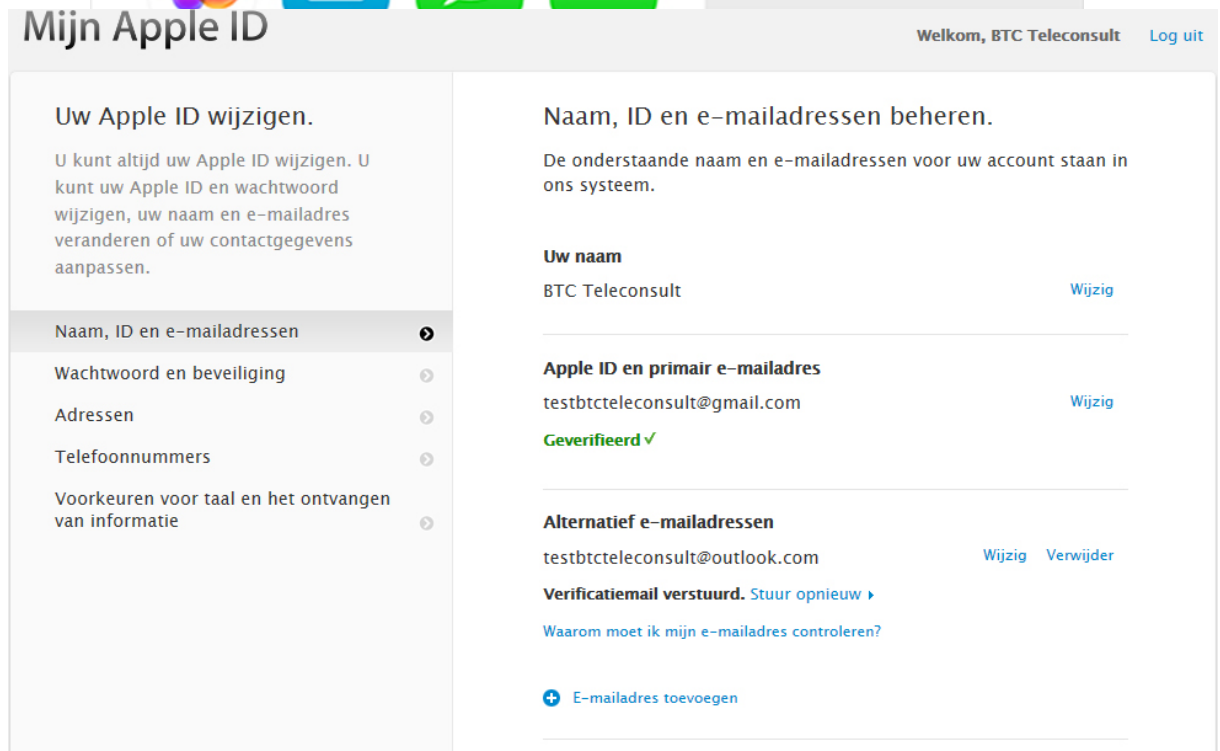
Mijn Apple ID

Welkom, BTC Teleconsult Log uit

Uw Apple ID wijzigen.

U kunt altijd uw Apple ID wijzigen. U kunt uw Apple ID en wachtwoord wijzigen, uw naam en e-mailadres veranderen of uw contactgegevens aanpassen.

Naam, ID en e-mailadressen

Wachtwoord en beveiliging

Adressen

Telefoonnummers

Voorkeuren voor taal en het ontvangen van informatie

Naam, ID en e-mailadressen beheren.

De onderstaande naam en e-mailadressen voor uw account staan in ons systeem.

Uw naam

BTC Teleconsult

Wijzig

Apple ID en primair e-mailadres

testbtcteleconsult@gmail.com

Wijzig

Geverifieerd ✓

Alternatief e-mailadressen

testbtcteleconsult@outlook.com

Wijzig Verwijder

Verificatiemail verstuurd. Stuur opnieuw

Waarom moet ik mijn e-mailadres controleren?

E-mailadres toevoegen